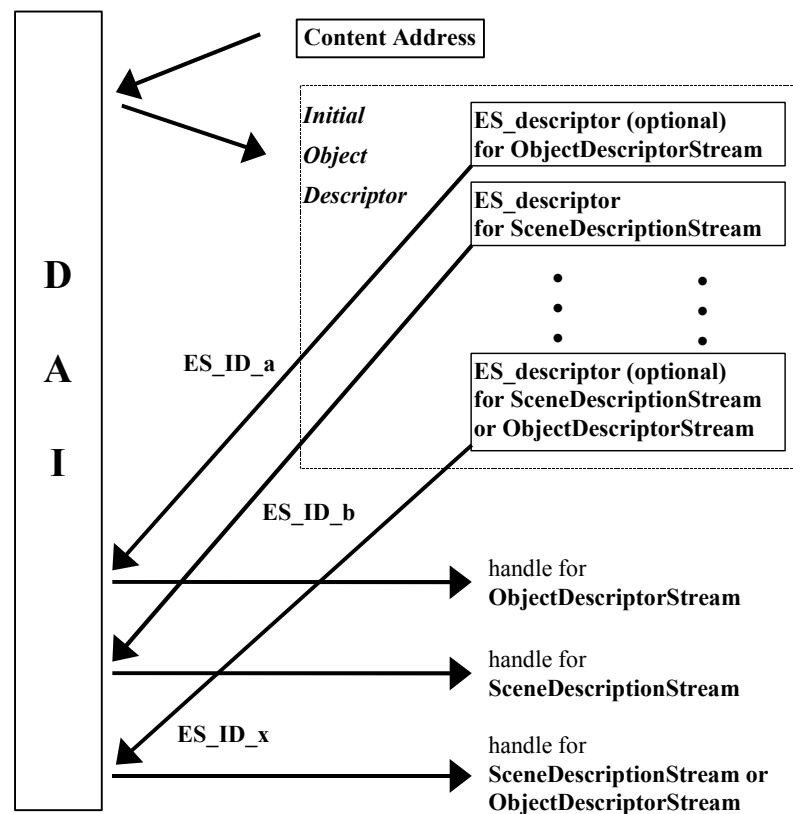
Content Address

D
A
I

Initial
Object
Descriptor

ES_descriptor (optional)
for ObjectDescriptorStream

ES_descriptor
for SceneDescriptionStream

ES_descriptor (optional)
for SceneDescriptionStream
or ObjectDescriptorStream

ES_ID_a

ES_ID_b

ES_ID_x

handle for
ObjectDescriptorStream

handle for
SceneDescriptionStream

handle for
SceneDescriptionStream or
ObjectDescriptorStream